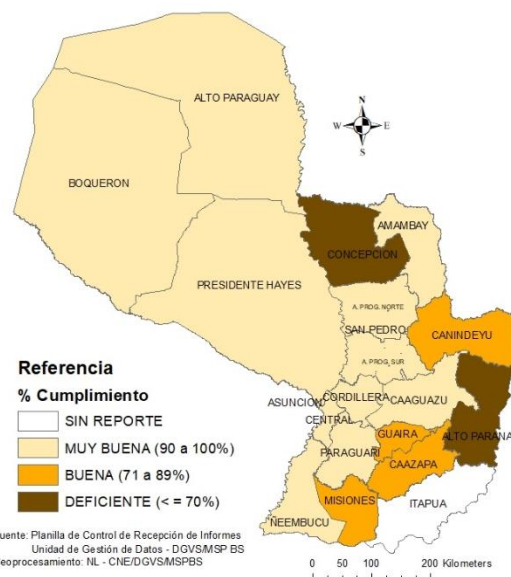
ALTO PARAGUAY

N
W E
S

BOQUERON

AMAMBAY

CONCEPCION

PRESIDENTE HAYES

A. PROG. NORTE

SAN PEDRO

CANINDEYU

A. PROG. SUR

Referencia

% Cumplimiento

SIN REPORTE

MUY BUENA (90 a 100%)

BUENA (71 a 89%)

DEFICIENTE (< = 70%)

ASUNCION

CORDILLERA

CAAGUAZU

CENTRAL

GUAIRA

ALTO PARANA

PARAGUARI

CAAZAPA

MISIONES

ITAPUA

NEEMBUCU

uente: Planilla de Control de Recepción de Informes
Unidad de Gestión de Datos - DGVS/MSP BS
eoprocesamiento: NL - CNE/DGVS/MSPBS

0 50 100 200 Kilometers